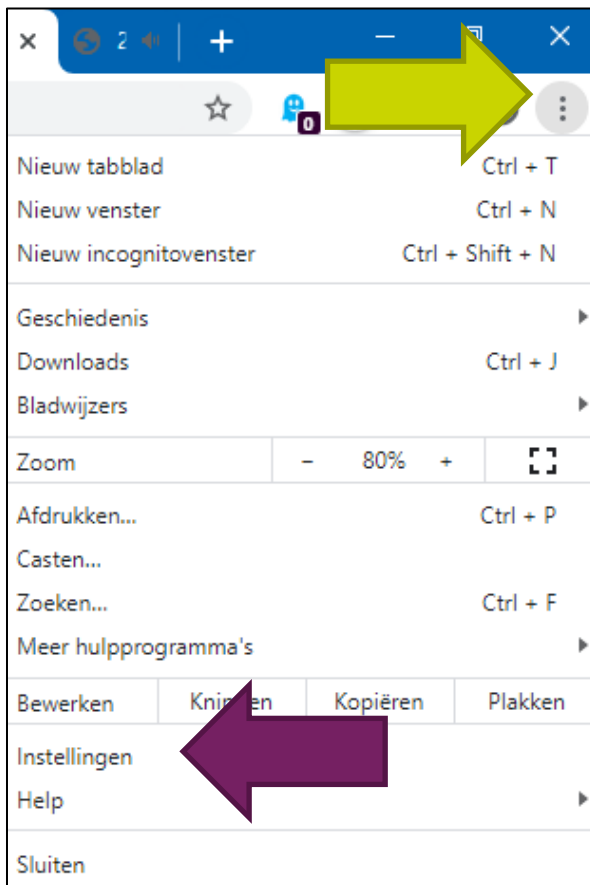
2

0

Nieuw tabblad Ctrl + T
Nieuw venster Ctrl + N
Nieuw incognitovenster Ctrl + Shift + N

Geschiedenis
Downloads Ctrl + J
Bladwijzers

| Zoom | – | 80% | + |
|---|---|---|---|

Afdrukken... Ctrl + P
Casten...
Zoeken... Ctrl + F
Meer hulpprogramma's

| Bewerken | Kni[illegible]en | Kopiëren | Plakken |
|---|---|---|---|

Instellingen
Help

Sluiten